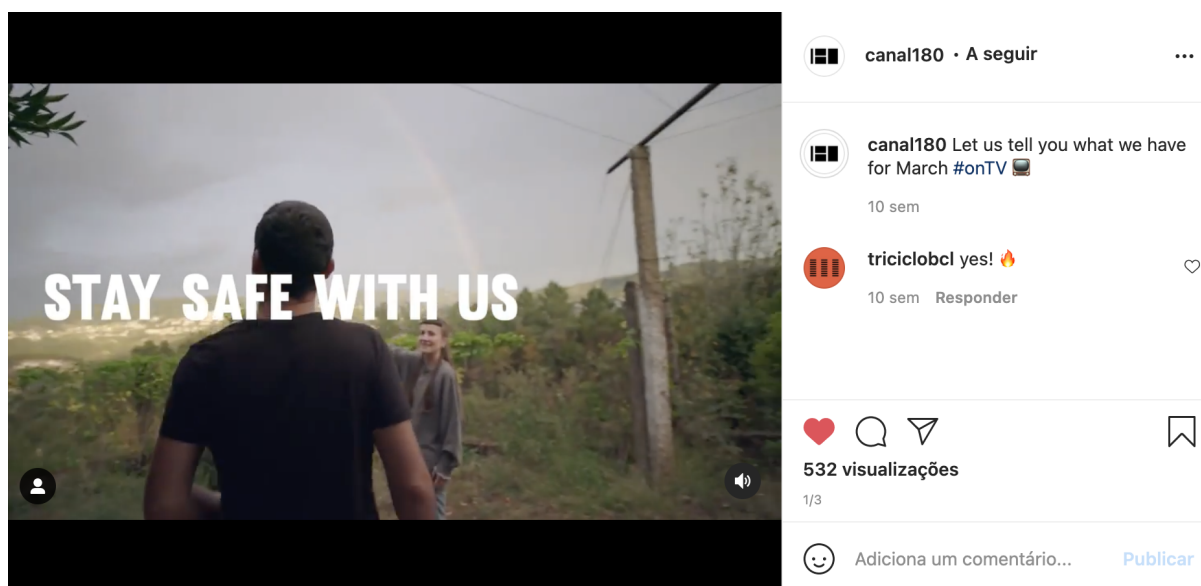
STAY SAFE WITH US

canal180 • A seguir

canal180 Let us tell you what we have for March #onTV 📺

10 sem

triciclobcl yes! 🔥

10 sem Responder

532 visualizações

1/3

Adiciona um comentário...

Publicar